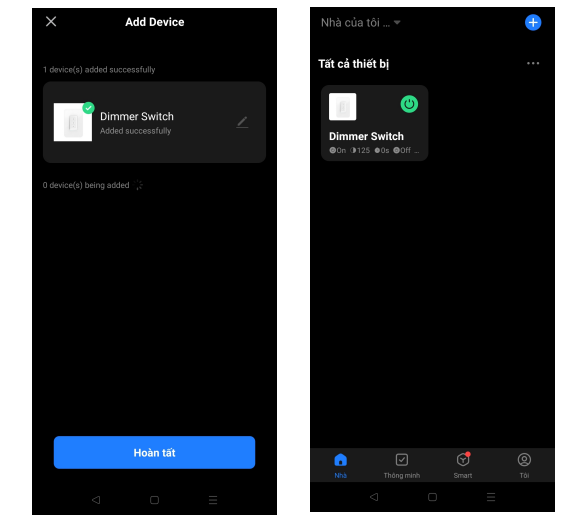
Add Device

1 device(s) added successfully

Dimmer Switch
Added successfully

0 device(s) being added

Hoàn tất

Nhà của tôi ...

Tất cả thiết bị

Dimmer Switch
On 125 0s Off ...

Nhà
Thông minh
Smart
Tôi